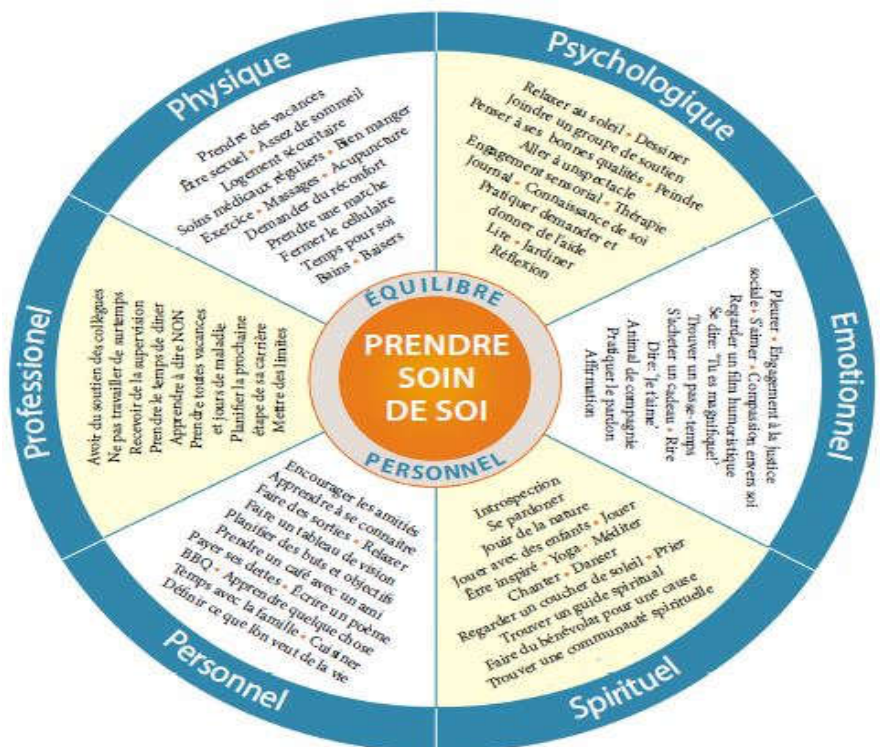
Physique

Prendre des vacances
Être sexuel • Assez de sommeil
Logement sécuritaire
Soins médicaux réguliers • Bien manger
Exercice • Massages • Acupuncture
Demander du réconfort
Prendre une marche
Fermer le cellulaire
Temps pour soi
Bains • Baisers

Psychologique

Relaxer au soleil • Dessiner
Joindre un groupe de soutien
Penser à ses bonnes qualités • Peindre
Aller à un spectacle
Engagement sensorial • Thérapie
Journal • Connaissance de soi
Pratiquer demander et donner de l'aide
Lire • Jardiner
Réflexion

Emotionnel

Pleurer • Engagement à la justice sociale • S'aimer • Compassion envers soi
Regarder un film humoristique
Se dire "Tu es magnifique!"
Trouver un passe-temps
S'acheter un cadeau • Rire
Dire: "Je t'aime"
Animal de compagnie
Pratiquer le pardon
Affirmation

Spirituel

Introspection
Se pardonner
Jouir de la nature
Jouer avec des enfants • Jouer
Être inspiré • Yoga • Méditer
Chanter • Danser
Regarder un coucher de soleil • Prier
Trouver un guide spirituel
Faire du bénévolat pour une cause
Trouver une communauté spirituelle

Personnel

Encourager les amitiés
Apprendre à se connaître
Faire des sorties • Relaxer
Faire un tableau de vision
Planifier des buts et objectifs
Prendre un café avec un ami
Payer ses dettes • Écrire un poème
BBQ • Apprendre quelque chose
Temps avec la famille • Cuisiner
Définir ce que l'on veut de la vie

Professionel

Avoir du soutien des collègues
Ne pas travailler de surtemps
Recevoir de la supervision
Prendre le temps de dîner
Apprendre à dire NON
Prendre toutes vacances et jours de maladie
Planifier la prochaine étape de sa carrière
Mettre des limites

ÉQUILIBRE
PRENDRE SOIN DE SOI
PERSONNEL